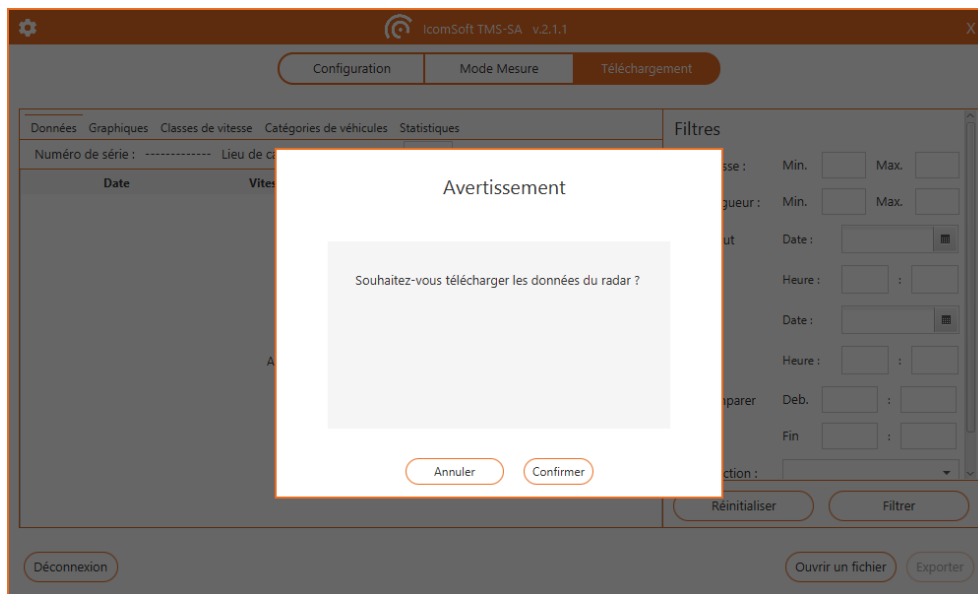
IcomSoft TMS-SA v.2.1.1

X

Configuration | Mode Mesure | Téléchargement

Données Graphiques Classes de vitesse Catégories de véhicules Statistiques

Numéro de série : ------------ Lieu de c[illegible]

Date Vites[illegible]

A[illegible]

Filtres

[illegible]sse : Min. Max.

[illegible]gueur : Min. Max.

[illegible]ut Date :

Heure : :

Date :

Heure : :

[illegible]parer Deb. :

Fin :

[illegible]ction :

Réinitialiser

Filtrer

Avertissement

Souhaitez-vous télécharger les données du radar ?

Annuler

Confirmer

Déconnexion

Ouvrir un fichier

Exporter